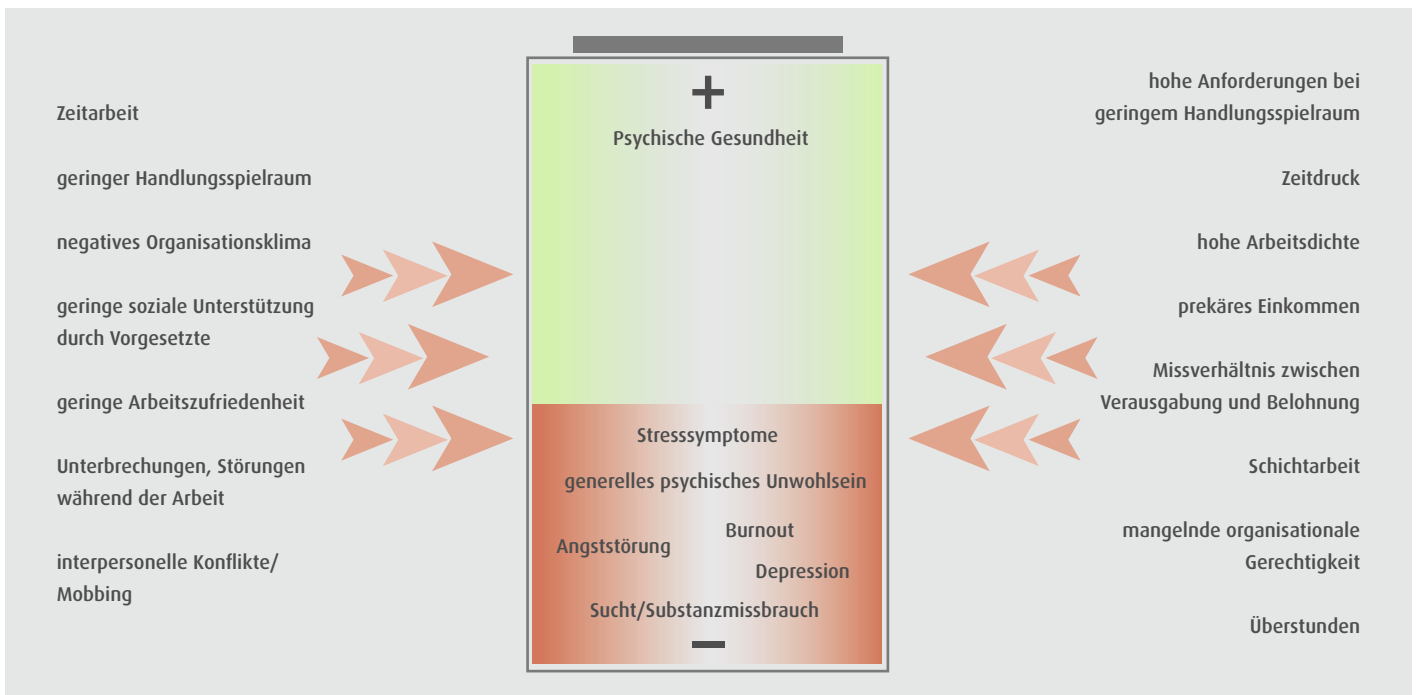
Zeitarbeit

geringer Handlungsspielraum

negatives Organisationsklima

geringe soziale Unterstützung durch Vorgesetzte

geringe Arbeitszufriedenheit

Unterbrechungen, Störungen während der Arbeit

interpersonelle Konflikte/ Mobbing

+

Psychische Gesundheit

Stresssymptome

generelles psychisches Unwohlsein

Angststörung

Burnout

Depression

Sucht/Substanzmissbrauch

−

hohe Anforderungen bei geringem Handlungsspielraum

Zeitdruck

hohe Arbeitsdichte

prekäres Einkommen

Missverhältnis zwischen Verausgabung und Belohnung

Schichtarbeit

mangelnde organisationale Gerechtigkeit

Überstunden